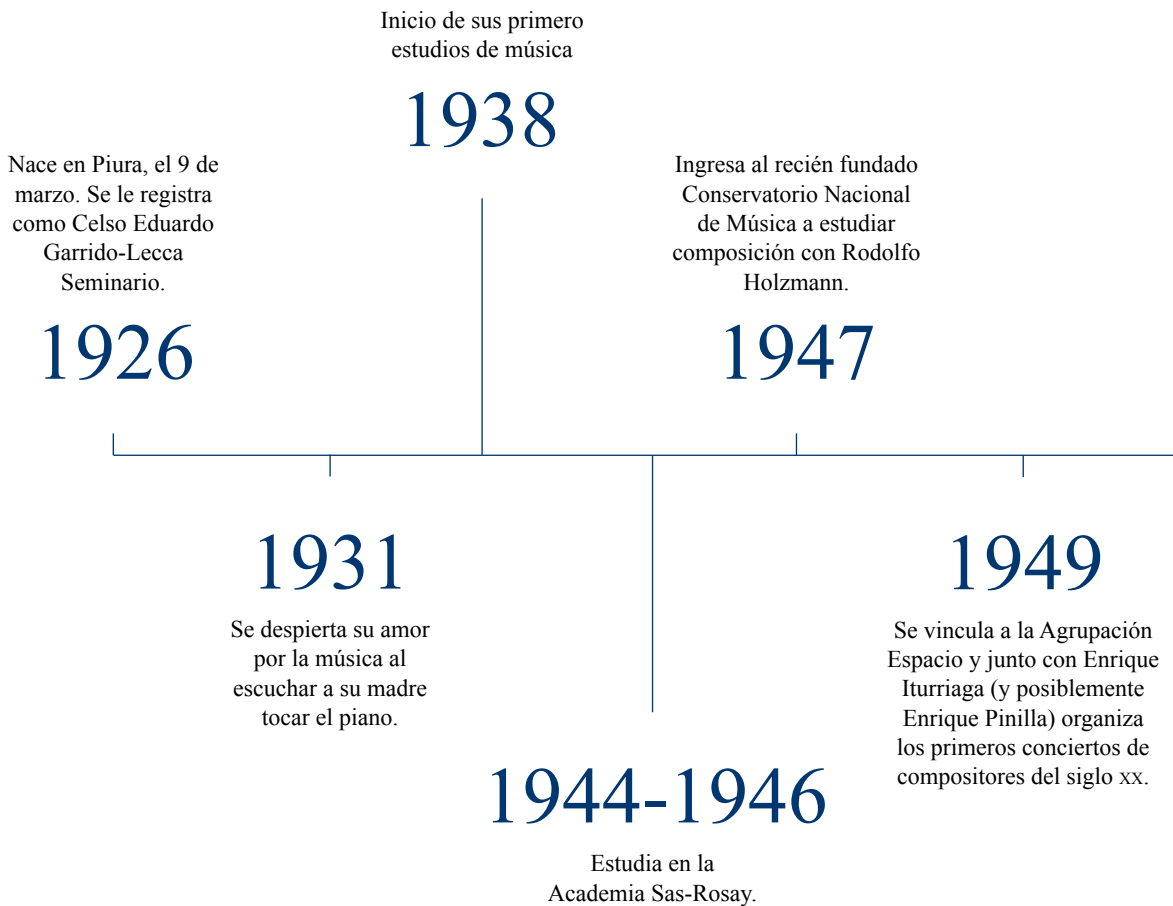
Nace en Piura, el 9 de marzo. Se le registra como Celso Eduardo Garrido-Lecca Seminario.

1926

1931

Se despierta su amor por la música al escuchar a su madre tocar el piano.

Inicio de sus primero estudios de música

1938

1944-1946

Estudia en la Academia Sas-Rosay.

Ingresa al recién fundado Conservatorio Nacional de Música a estudiar composición con Rodolfo Holzmann.

1947

1949

Se vincula a la Agrupación Espacio y junto con Enrique Iturriaga (y posiblemente Enrique Pinilla) organiza los primeros conciertos de compositores del siglo XX.